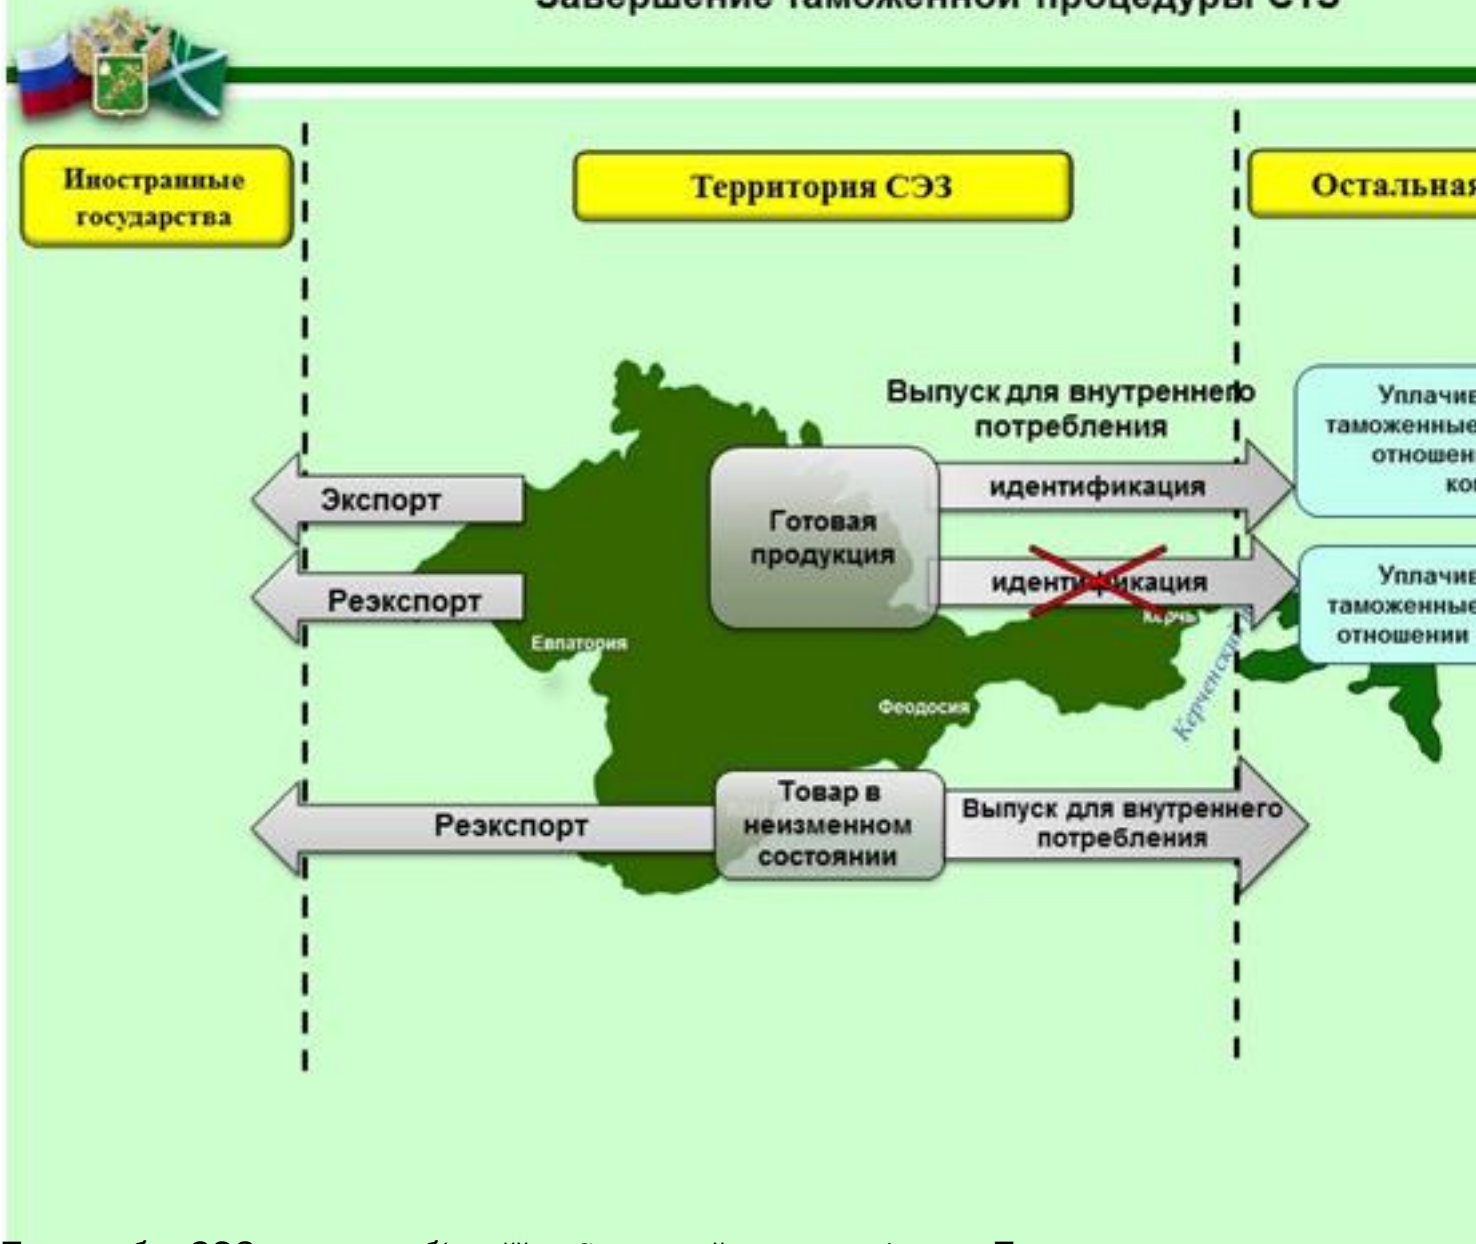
Завершение таможенной процедуры СТЗ

Иностранные государства

Территория СЭЗ

Остальная

Выпуск для внутреннего потребления

Уплачив таможенные отношен ко

Экспорт

Готовая продукция

идентификация

Резэкспорт

идентификация

Уплачив таможенные отношении

Евпатория

Керчь

Феодосия

Керченский

Резэкспорт

Товар в неизменном состоянии

Выпуск для внутреннего потребления